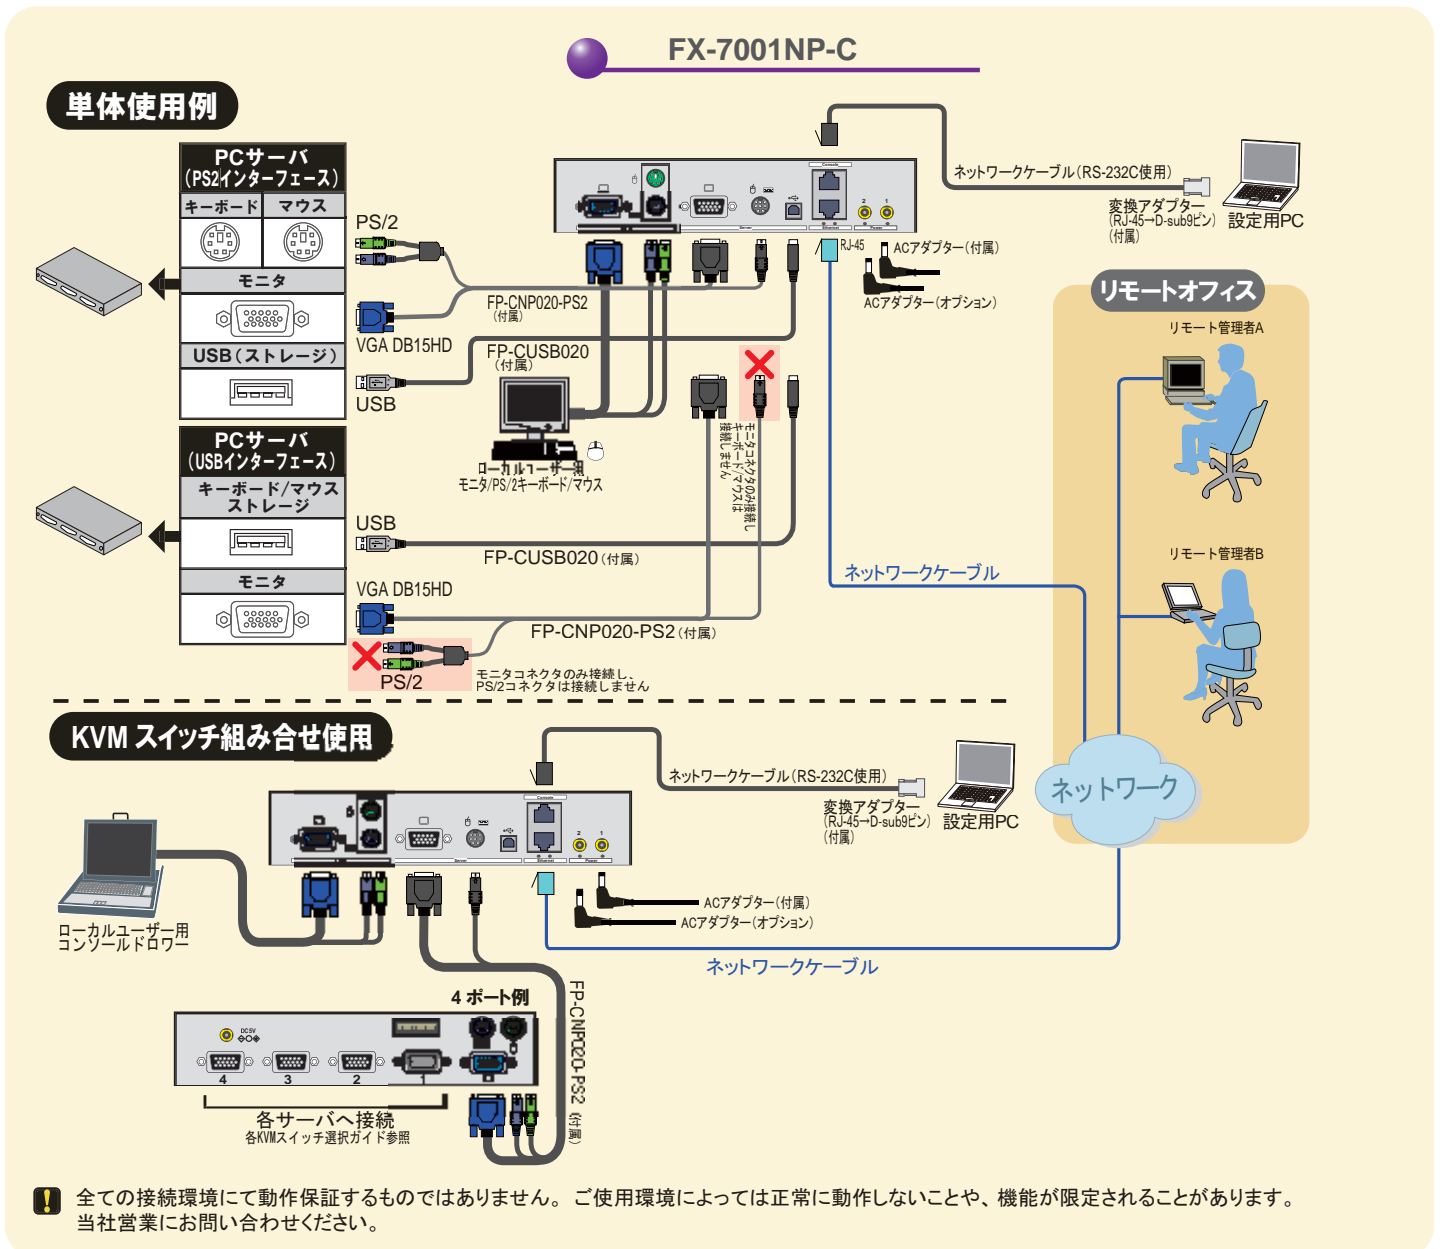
FX-7001NP-C

単体使用例

PCサーバ
(PS2インターフェース)

| キーボード | マウス |
|---|---|

モニタ

USB(ストレージ)

PS/2

VGA DB15HD

USB

FP-CNP020-PS2
(付属)

FP-CUSB020
(付属)

ローカルユーザー用
モニタ/PS/2キーボード/マウス

PCサーバ
(USBインターフェース)

キーボード/マウス
ストレージ

モニタ

USB

VGA DB15HD

FP-CUSB020(付属)

FP-CNP020-PS2(付属)

PS/2

モニタコネクタのみ接続し、
PS/2コネクタは接続しません

モニタコネクタのみ接続し
キーボード/マウスは
接続しません

RJ-45

ACアダプター(付属)

ACアダプター(オプション)

ネットワークケーブル(RS-232C使用)

変換アダプター
(RJ-45→D-sub9ピン)
(付属)

設定用PC

ネットワークケーブル

リモートオフィス

リモート管理者A

リモート管理者B

ネットワーク

KVM スイッチ組み合せ使用

ネットワークケーブル(RS-232C使用)

変換アダプター
(RJ-45→D-sub9ピン)
(付属)

設定用PC

ローカルユーザー用
コンソールドロワー

ACアダプター(付属)

ACアダプター(オプション)

ネットワークケーブル

4 ポート例

4 3 2 1

各サーバへ接続
各KVMスイッチ選択ガイド参照

FP-CNP020-PS2 (付属)

全ての接続環境にて動作保証するものではありません。ご使用環境によっては正常に動作しないことや、機能が限定されることがあります。
当社営業にお問い合わせください。